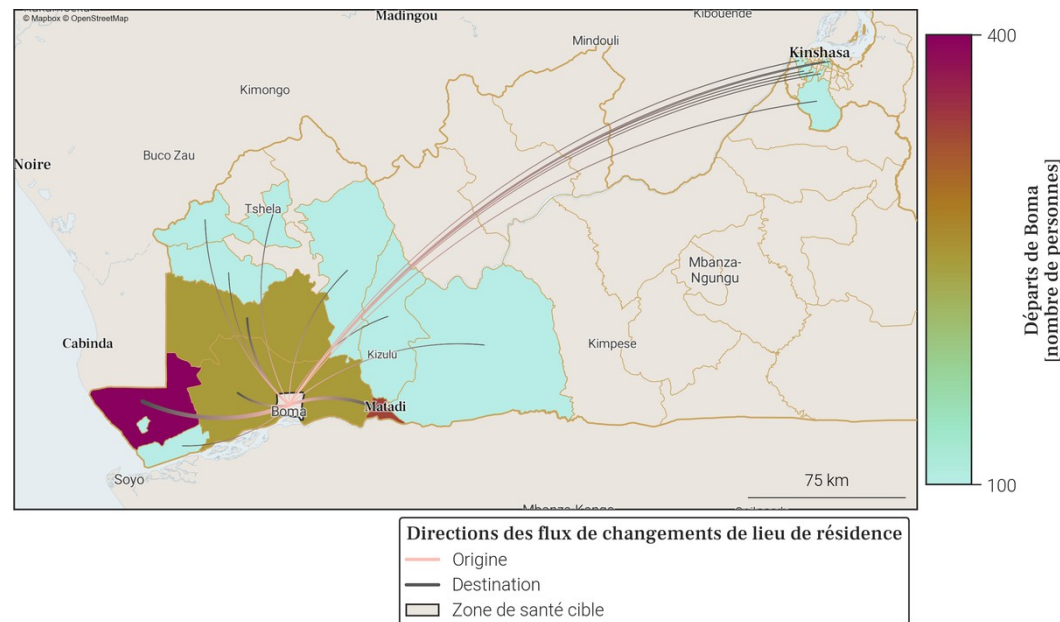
© Mapbox © OpenStreetMap
Madingou
Kibouende
Mindouli
Kinshasa
Kimongo
Noire
Buco Zau
Tshela
Mbanza-Ngungu
Cabinda
Kizulu
Kimpese
Boma
Matadi
Soyo
75 km
Mbanza-Kongo

400
100
Départs de Boma [nombre de personnes]

Directions des flux de changements de lieu de résidence
Origine
Destination
Zone de santé cible